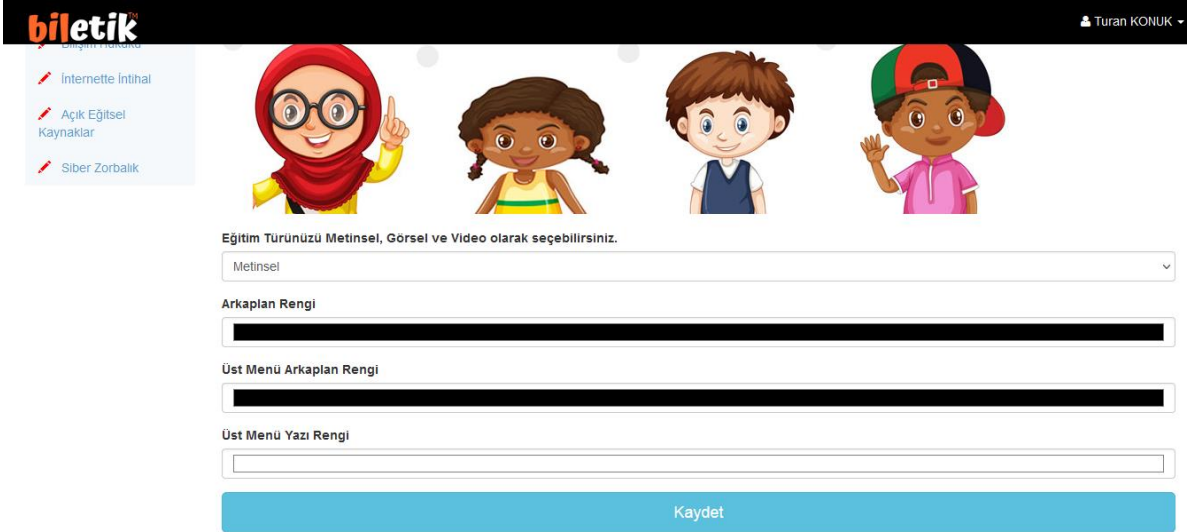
biletik™

Turan KONUK

Bilişim Hukuku

İnternette İntihal

Açık Eğitsel Kaynaklar

Siber Zorbalık

Eğitim Türünüzü Metinsel, Görsel ve Video olarak seçebilirsiniz.

Metinsel

Arkaplan Rengi

Üst Menü Arkaplan Rengi

Üst Menü Yazı Rengi

Kaydet